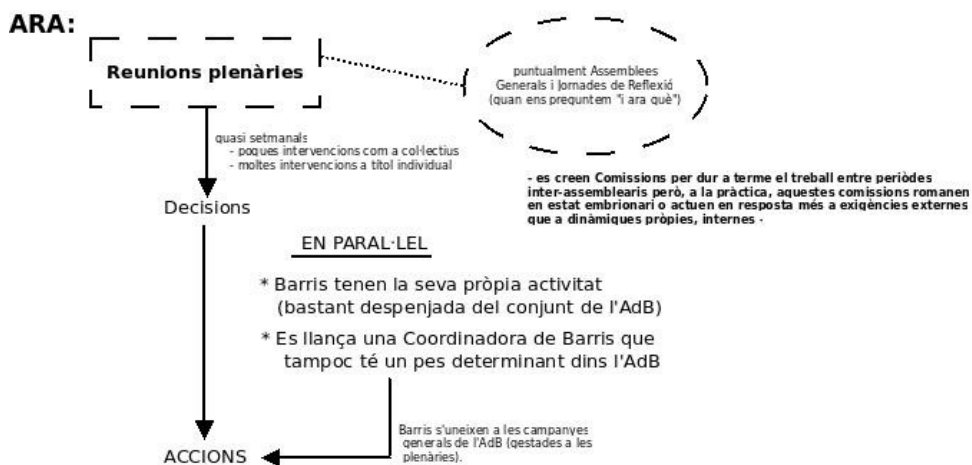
ARA:

Reunions plenàries

puntualment Assemblees Generals i Jornades de Reflexió (quan ens preguntem "i ara què")

quasi setmanals
- poques intervencions com a col·lectius
- moltes intervencions a títol individual

- es creen Comissions per dur a terme el treball entre periòdes inter-assemblearis però, a la pràctica, aquestes comissions romanen en estat embrionari o actuen en resposta més a exigències externes que a dinàmiques pròpies, internes -

Decisions

EN PARAL·LEL

* Barris tenen la seva pròpia activitat (bastant despenjada del conjunt de l'AdB)

* Es llança una Coordinadora de Barris que tampoc té un pes determinant dins l'AdB

Barris s'uneixen a les campanyes generals de l'AdB (gestades a les plenàries).

ACCIONS